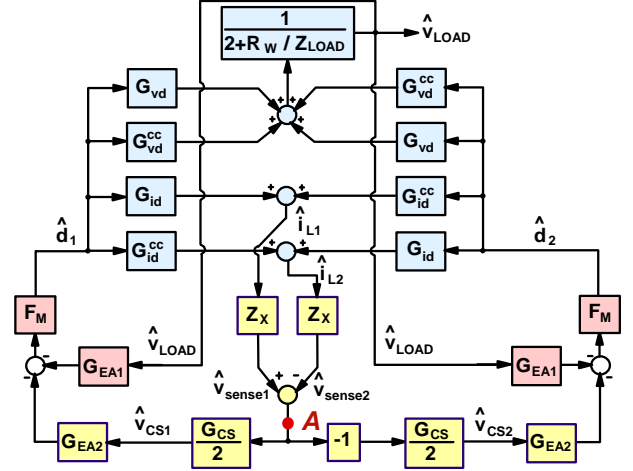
$\frac{1}{2+R_W / Z_{LOAD}}$

$\hat{v}_{LOAD}$

$G_{vd}$ $G_{vd}^{cc}$

$G_{vd}^{cc}$ $G_{vd}$

$G_{id}$ $G_{id}^{cc}$

$\hat{d}_1$ $G_{id}^{cc}$ $\hat{i}_{L1}$ $G_{id}$ $\hat{d}_2$

$\hat{i}_{L2}$

$F_M$ $Z_X$ $Z_X$ $F_M$

$\hat{v}_{LOAD}$ $\hat{v}_{LOAD}$

- $G_{EA1}$ $G_{EA1}$ -

$\hat{v}_{sense1}$ $\hat{v}_{sense2}$

$\hat{v}_{CS1}$ A $\hat{v}_{CS2}$

$G_{EA2}$ $\frac{G_{CS}}{2}$ -1 $\frac{G_{CS}}{2}$ $G_{EA2}$